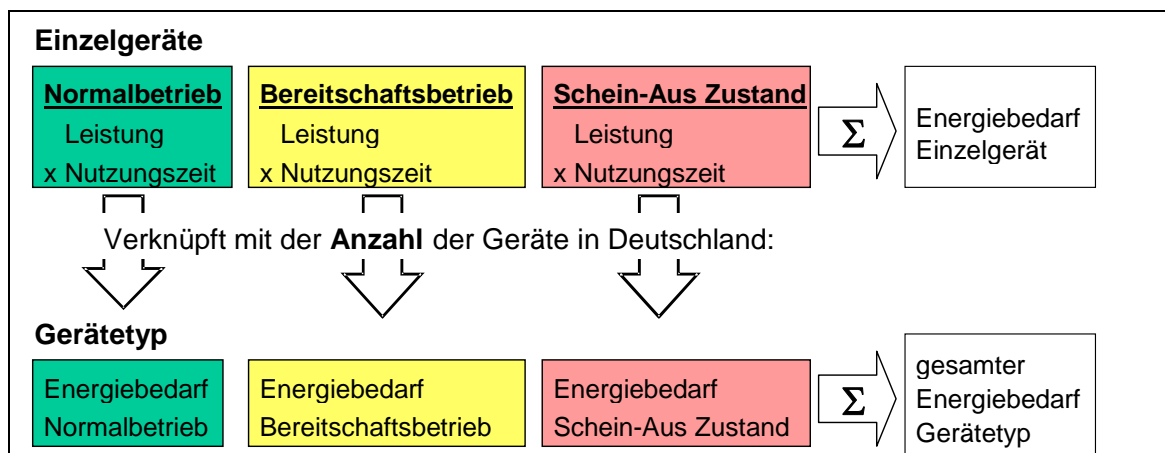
**Einzelgeräte**

**Normalbetrieb**
Leistung
x Nutzungszeit

**Bereitschaftsbetrieb**
Leistung
x Nutzungszeit

**Schein-Aus Zustand**
Leistung
x Nutzungszeit

$\Sigma$

Energiebedarf
Einzelgerät

Verknüpft mit der **Anzahl** der Geräte in Deutschland:

**Gerätetyp**

Energiebedarf
Normalbetrieb

Energiebedarf
Bereitschaftsbetrieb

Energiebedarf
Schein-Aus Zustand

$\Sigma$

gesamter
Energiebedarf
Gerätetyp